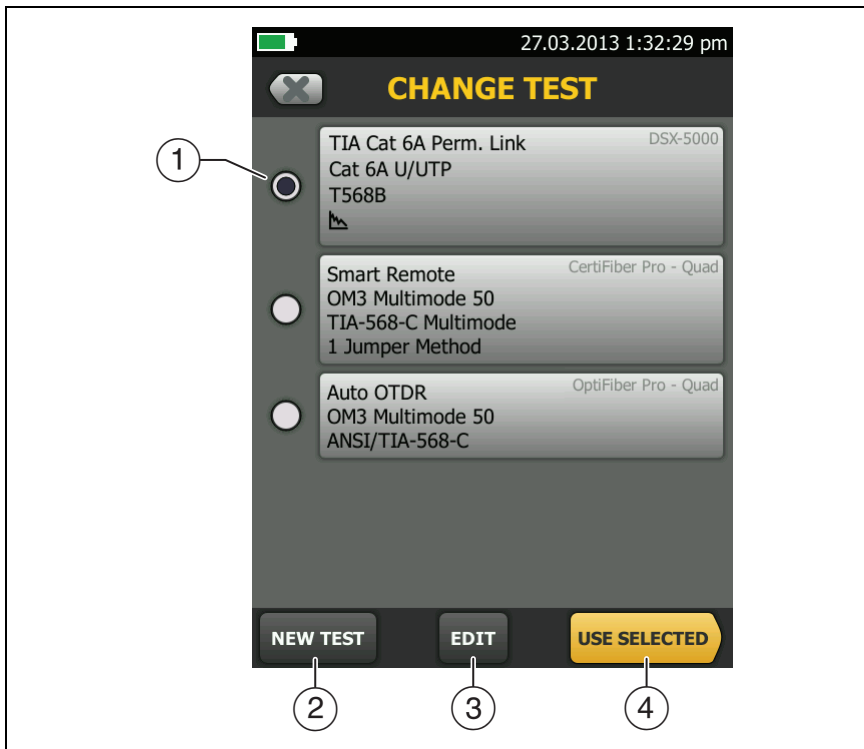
27.03.2013 1:32:29 pm

CHANGE TEST

1

TIA Cat 6A Perm. Link
Cat 6A U/UTP
T568B

DSX-5000

Smart Remote
OM3 Multimode 50
TIA-568-C Multimode
1 Jumper Method

CertiFiber Pro - Quad

Auto OTDR
OM3 Multimode 50
ANSI/TIA-568-C

OptiFiber Pro - Quad

NEW TEST

EDIT

USE SELECTED

2

3

4